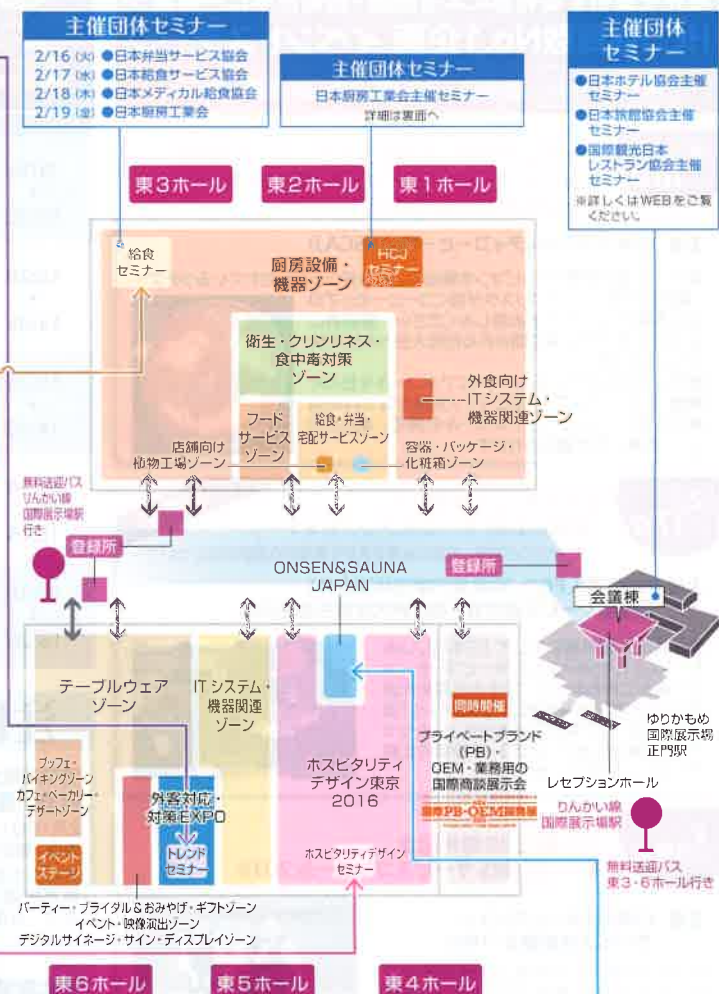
主催団体セミナー
2/16（火）●日本弁当サービス協会
2/17（水）●日本給食サービス協会
2/18（木）●日本メディカル給食協会
2/19（金）●日本厨房工業会

主催団体セミナー
日本厨房工業会主催セミナー
詳細は裏面へ

主催団体セミナー
●日本ホテル協会主催セミナー
●日本旅館協会主催セミナー
●国際観光日本レストラン協会主催セミナー
※詳しくはWEBをご覧ください。

東3ホール
東2ホール
東1ホール

給食セミナー
HCJセミナー
厨房設備・機器ゾーン
衛生・クリンリネス・食中毒対策ゾーン
外食向けITシステム・機器関連ゾーン
フードサービスゾーン
給食・弁当・宅配サービスゾーン
店舗向け植物工場ゾーン
容器・パッケージ・化粧箱ゾーン

無料送迎バス りんかい線 国際展示場駅行き
登録所
登録所
ONSEN&SAUNA JAPAN
会議棟

テーブルウェアゾーン
ITシステム・機器関連ゾーン
ホスピタリティデザイン東京2016
同時開催
プライベートブランド（PB）・OEM・業務用の国際商談展示会
国際PB・OEM展示会
ビュッフェ・バイキングゾーン カフェ・ベーカリー・デザートゾーン
外客対応・対策EXPO
トレンドセミナー
イベントステージ
ホスピタリティデザインセミナー
パーティー・ブライダル＆おみやげ・ギフトゾーン
イベント・映像演出ゾーン
デジタルサイネージ・サイン・ディスプレイゾーン

ゆりかもめ 国際展示場正門駅
レセプションホール
りんかい線 国際展示場駅
無料送迎バス 東3・6ホール行き

東6ホール
東5ホール
東4ホール